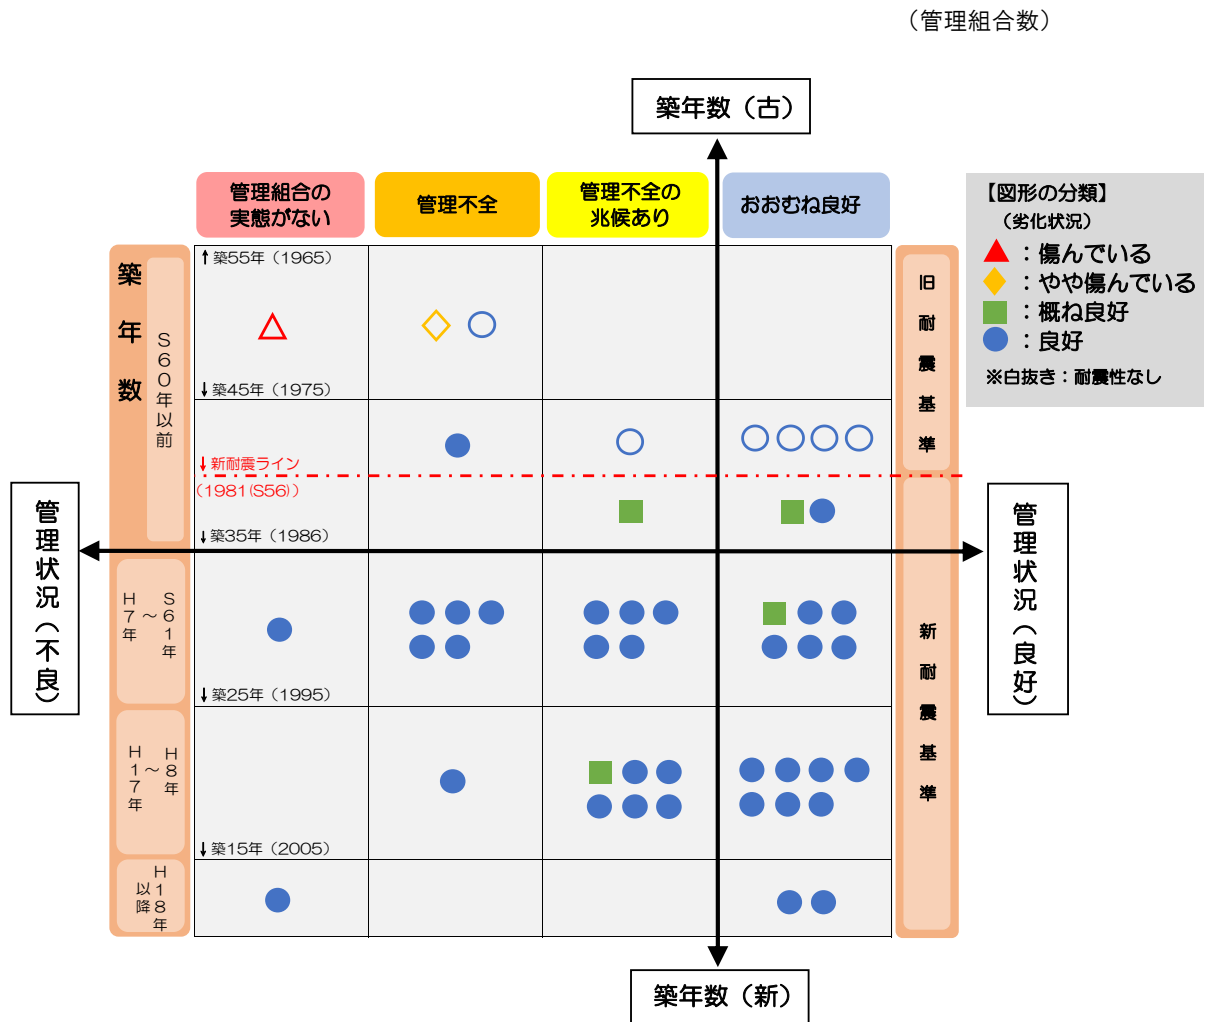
（管理組合数）

築年数（古）

管理組合の実態がない

管理不全

管理不全の兆候あり

おおむね良好

【図形の分類】
（劣化状況）
：傷んでいる
：やや傷んでいる
：概ね良好
：良好
※白抜き：耐震性なし

築年数

S60年以前

↑築55年（1965）

↓築45年（1975）

↓新耐震ライン
（1981(S56)）

↓築35年（1986）

旧耐震基準

管理状況（不良）

管理状況（良好）

S61年～H7年

↓築25年（1995）

H8年～H17年

↓築15年（2005）

H18年以降

新耐震基準

築年数（新）